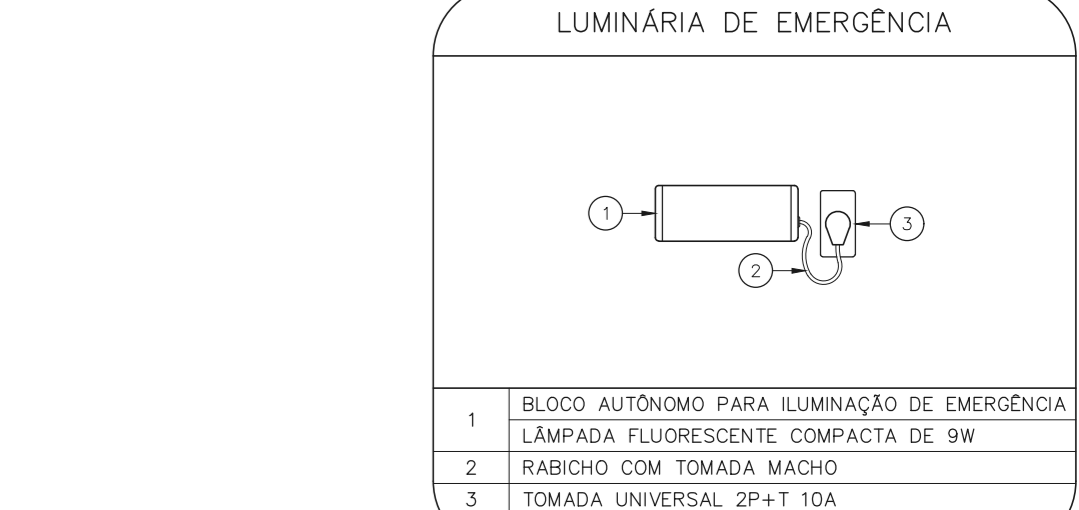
LUMINÁRIA DE EMERGÊNCIA

1

2

3

| | |
|---|---|
| 1 | BLOCO AUTÔNOMO PARA ILUMINAÇÃO DE EMERGÊNCIA |
| | LÂMPADA FLUORESCENTE COMPACTA DE 9W |
| 2 | RABICHO COM TOMADA MACHO |
| 3 | TOMADA UNIVERSAL 2P+T 10A |